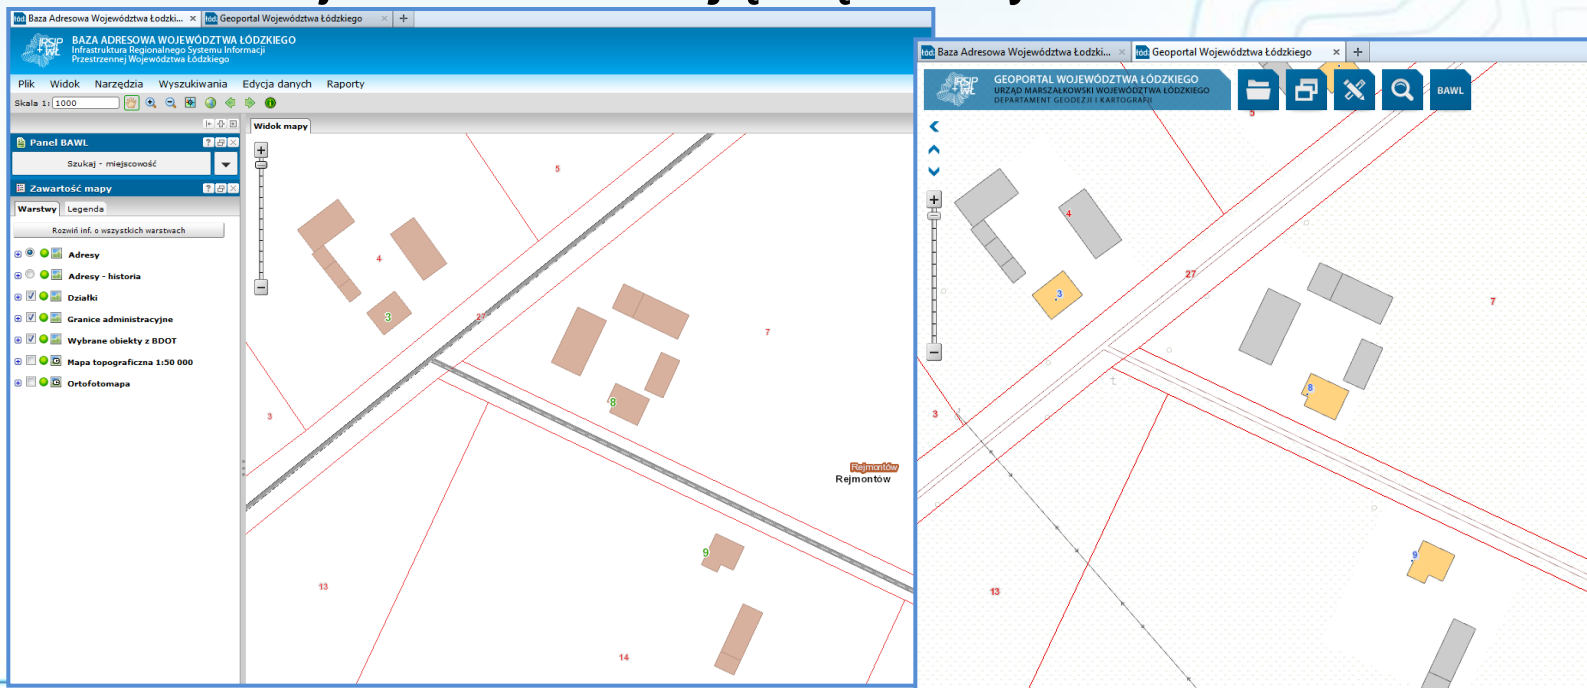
Baza Adresowa Województwa Łodzki... × Geoportal Województwa Łódzkiego × +

IRSIP WŁ BAZA ADRESOWA WOJEWÓDZTWA ŁÓDZKIEGO
Infrastruktura Regionalnego Systemu Informacji Przestrzennej Województwa Łódzkiego

Plik Widok Narzędzia Wyszukiwania Edycja danych Raporty

Skala 1: 1000

Panel BAWL
Szukaj - miejscowość

Zawartość mapy
Warstwy Legenda
Rozwiń inf. o wszystkich warstwach
Adresy
Adresy - historia
Działki
Granice administracyjne
Wybrane obiekty z BDOT
Mapa topograficzna 1:50 000
Ortofotomapa

Widok mapy

5
4
3
27
7
8
3
9
13
14
Rejmontów
Rejmontów

Baza Adresowa Województwa Łodzki... × Geoportal Województwa Łódzkiego × +

IRSIP WŁ GEOPORTAL WOJEWÓDZTWA ŁÓDZKIEGO
URZĄD MARSZAŁKOWSKI WOJEWÓDZTWA ŁÓDZKIEGO
DEPARTAMENT GEODEZJI I KARTOGRAFII

BAWL

5
4
3
27
7
8
3
9
13